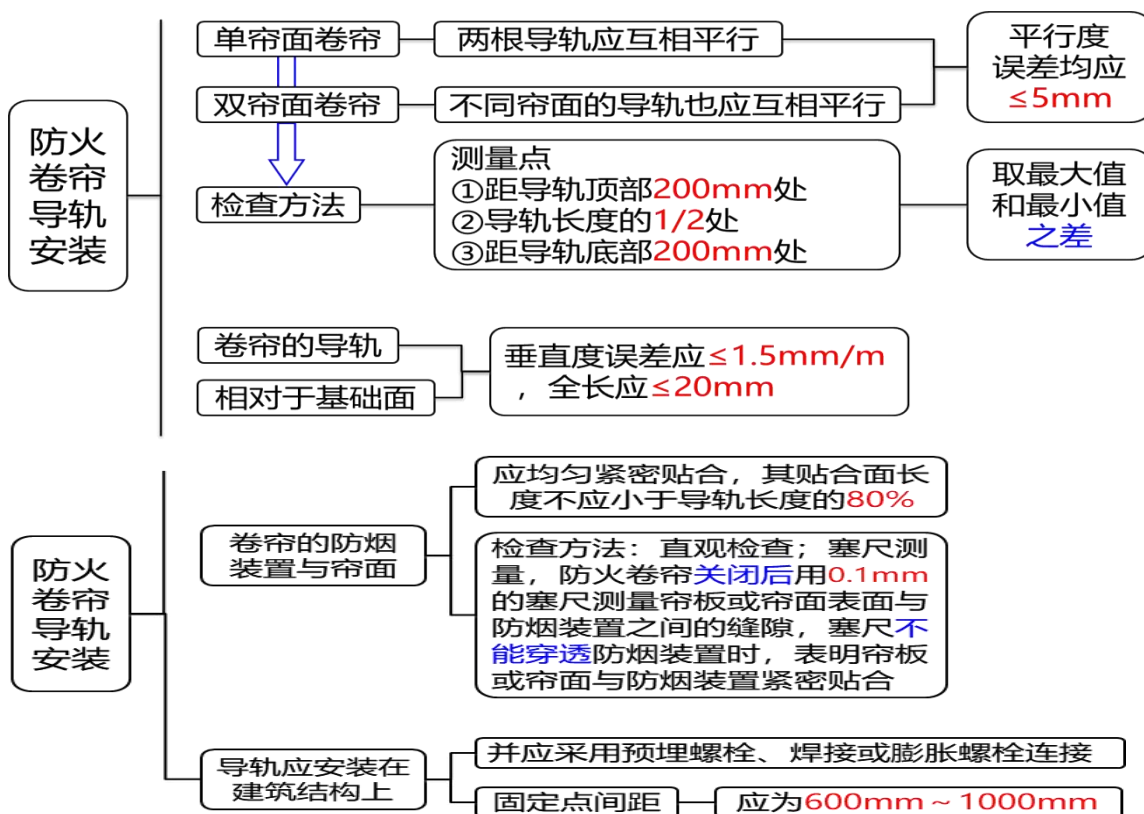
防火卷帘导轨安装

单帘面卷帘
两根导轨应互相平行
双帘面卷帘
不同帘面的导轨也应互相平行
平行度误差均应≤5mm

检查方法
测量点
①距导轨顶部200mm处
②导轨长度的1/2处
③距导轨底部200mm处
取最大值和最小值之差

卷帘的导轨
相对于基础面
垂直度误差应≤1.5mm/m，全长应≤20mm

防火卷帘导轨安装

卷帘的防烟装置与帘面
应均匀紧密贴合，其贴合面长度不应小于导轨长度的80%
检查方法：直观检查；塞尺测量，防火卷帘关闭后用0.1mm的塞尺测量帘板或帘面表面与防烟装置之间的缝隙，塞尺不能穿透防烟装置时，表明帘板或帘面与防烟装置紧密贴合

导轨应安装在建筑结构上
并应采用预埋螺栓、焊接或膨胀螺栓连接
固定点间距
应为600mm～1000mm